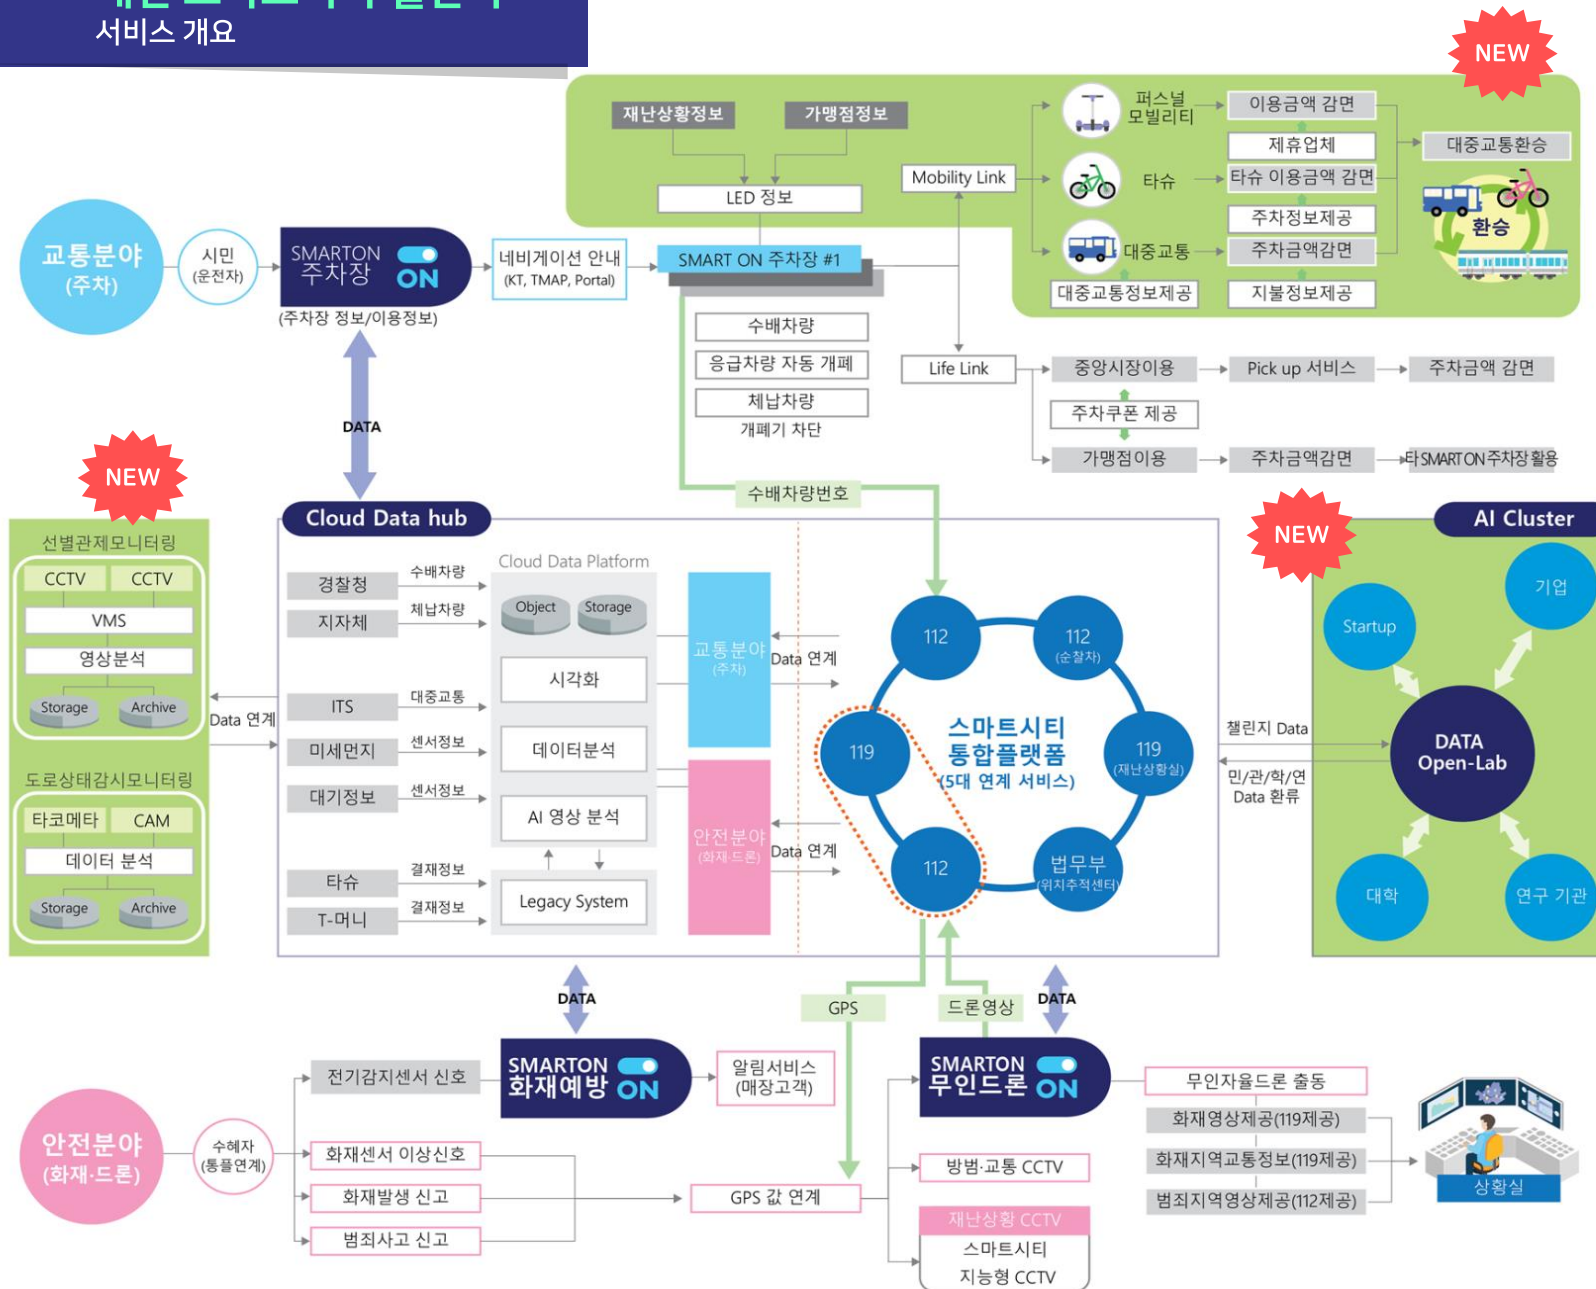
서비스 개요

NEW

재난상황정보
가맹점정보
LED 정보
Mobility Link
퍼스널 모빌리티
이용금액 감면
제휴업체
대중교통환승
타슈
타슈 이용금액 감면
주차정보제공
환승
대중교통
주차금액감면
대중교통정보제공
지불정보제공

교통분야 (주차)
시민 (운전자)
SMARTON 주차장 ON
(주차장 정보/이용정보)
네비게이션 안내 (KT, TMAP, Portal)
SMART ON 주차장 #1
수배차량
응급차량 자동 개폐
체납차량
개폐기 차단
Life Link
중앙시장이용
Pick up 서비스
주차금액 감면
주차쿠폰 제공
가맹점이용
주차금액감면
타SMART ON주차장활용

DATA

NEW
선별관제모니터링
CCTV
CCTV
VMS
영상분석
Storage
Archive
도로상태감시모니터링
타코메타
CAM
데이터 분석
Storage
Archive

Cloud Data hub
수배차량번호
Data 연계
경찰청
수배차량
지자체
체납차량
Cloud Data Platform
Object
Storage
시각화
ITS
대중교통
미세먼지
센서정보
대기정보
센서정보
데이터분석
AI 영상 분석
타슈
결재정보
T-머니
결재정보
Legacy System
교통분야 (주차)
Data 연계
안전분야 (화재·드론)
Data 연계

112
112 (순찰차)
119
스마트시티 통합플랫폼 (5대 연계 서비스)
119 (재난상황실)
112
법무부 (위치추적센터)

NEW
AI Cluster
Startup
기업
챌린지 Data
DATA Open-Lab
민/관/학/연 Data 환류
대학
연구 기관

DATA
GPS
드론영상
DATA

안전분야 (화재·드론)
수혜자 (통플연계)
전기감지센서 신호
SMARTON 화재예방 ON
알림서비스 (매장고객)
화재센서 이상신호
화재발생 신고
GPS 값 연계
범죄사고 신고
SMARTON 무인드론 ON
무인자율드론 출동
화재영상제공(119제공)
화재지역교통정보(119제공)
범죄지역영상제공(112제공)
상황실
방범·교통 CCTV
재난상황 CCTV
스마트시티 지능형 CCTV